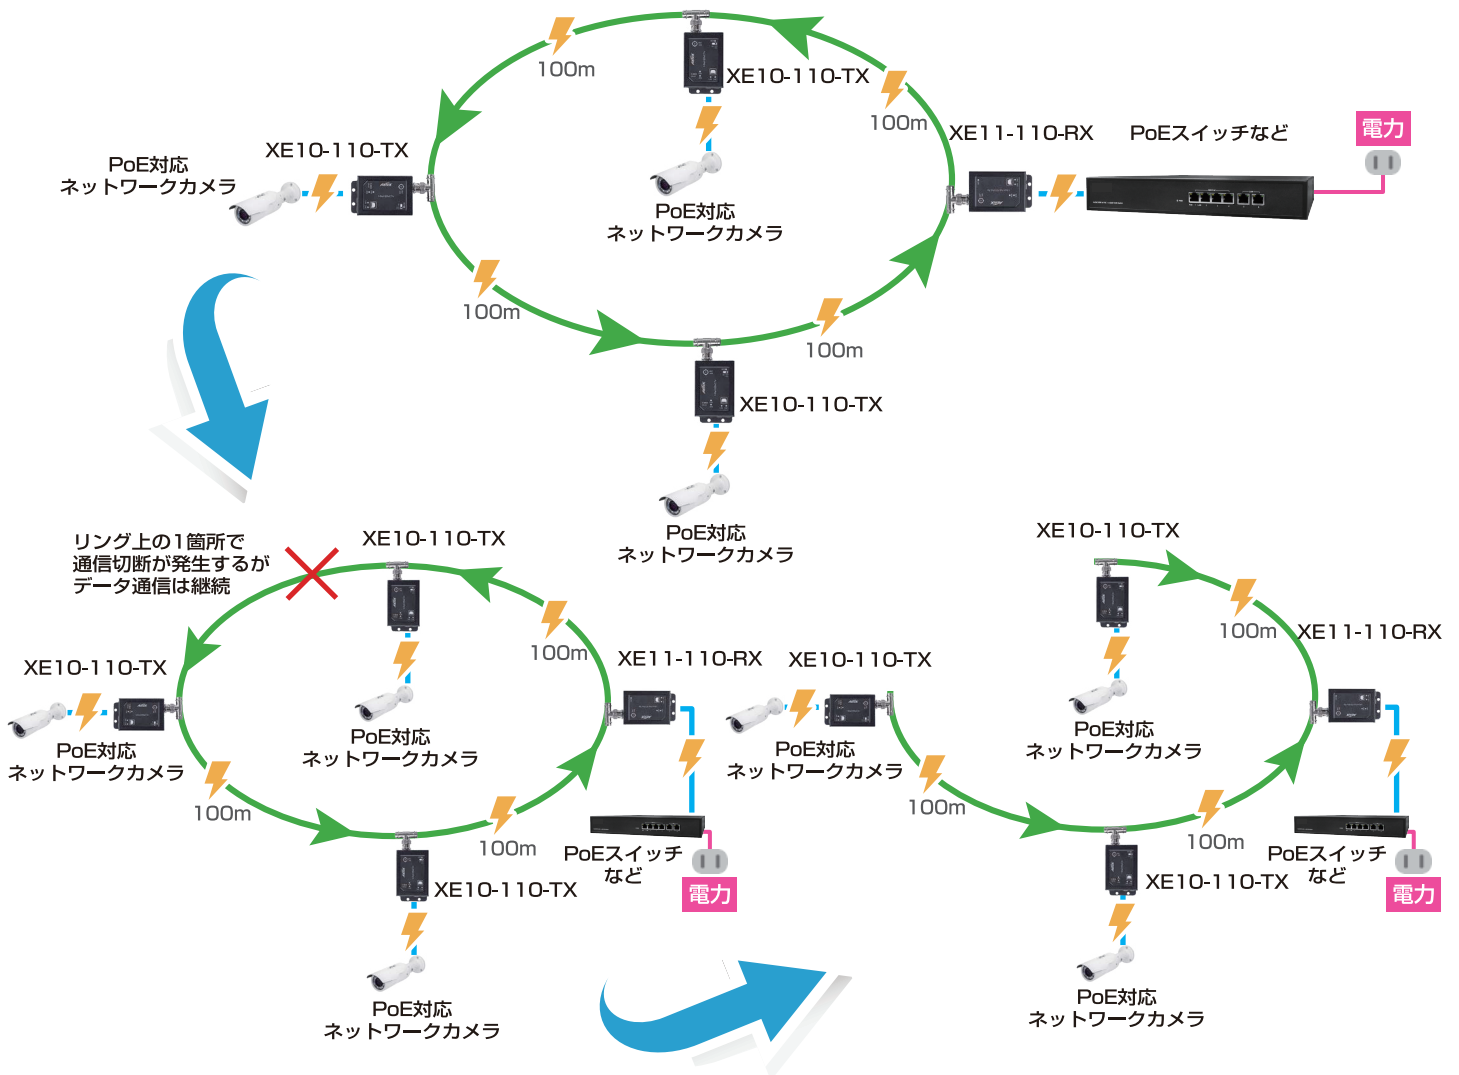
100m

XE10-110-TX

100m

XE11-110-RX

PoEスイッチなど

電力

XE10-110-TX

PoE対応
ネットワークカメラ

PoE対応
ネットワークカメラ

100m

100m

XE10-110-TX

PoE対応
ネットワークカメラ

リング上の1箇所で
通信切断が発生するが
データ通信は継続

XE10-110-TX

100m

XE11-110-RX

XE10-110-TX

PoE対応
ネットワークカメラ

PoE対応
ネットワークカメラ

100m

100m

PoEスイッチ
など

電力

XE10-110-TX

PoE対応
ネットワークカメラ

XE10-110-TX

100m

XE11-110-RX

XE10-110-TX

PoE対応
ネットワークカメラ

PoE対応
ネットワークカメラ

100m

100m

PoEスイッチ
など

電力

XE10-110-TX

PoE対応
ネットワークカメラ